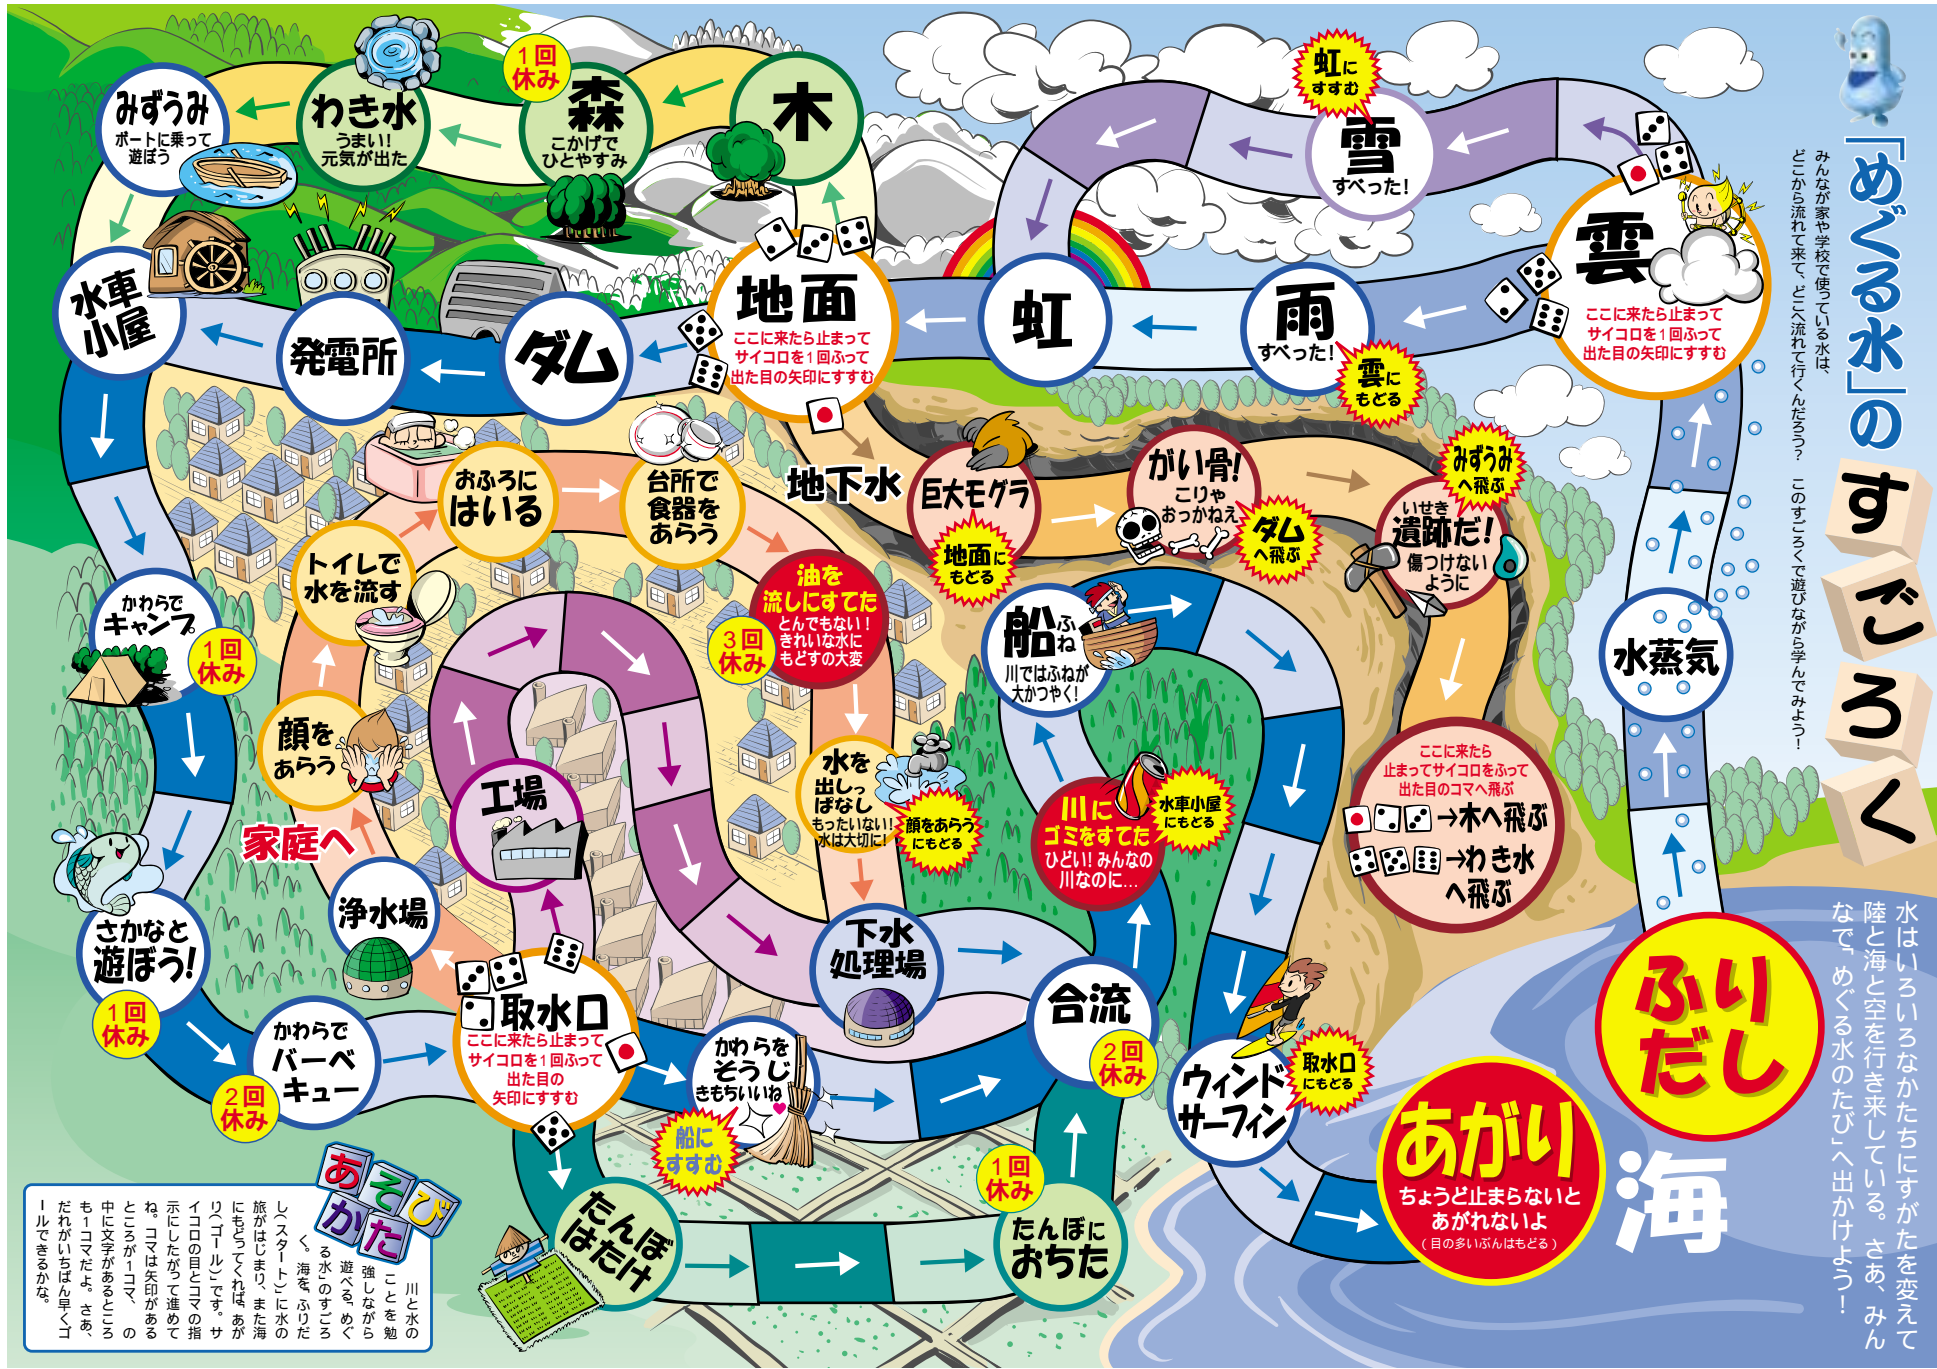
「めぐる水」のすごろく

みんなが家や学校で使っている水は、どこから流れて来て、どこへ流れて行くんだろう？　このすごろくで遊びながら学んでみよう！

水はいろいろなかたちにすがたを変えて陸と海と空を行き来している。さあ、みんなで、めぐる水のたび」へ出かけよう！

ふりだし

海

あがり
ちょうど止まらないとあがれないよ
（目の多いぶんはもどる）

水蒸気

雲
ここに来たら止まってサイコロを１回ふって出た目の矢印にすすむ

雪
すべった！

虹にすすむ

雨
すべった！

雲にもどる

虹

地面
ここに来たら止まってサイコロを１回ふって出た目の矢印にすすむ

木

森
こかげでひとやすみ

１回休み

わき水
うまい！元気が出た

みずうみ
ボートに乗って遊ぼう

水車小屋

発電所

ダム

かわらでキャンプ

１回休み

顔をあらう

家庭へ

トイレで水を流す

おふろにはいる

台所で食器をあらう

油を流しにすてた
とんでもない！きれいな水にもどすの大変

３回休み

水を出しっぱなし
もったいない！水は大切に

顔をあらうにもどる

工場

浄水場

さかなと遊ぼう！

１回休み

かわらでバーベキュー

２回休み

取水口
ここに来たら止まってサイコロを１回ふって出た目の矢印にすすむ

かわらをそうじ
きもちいいね

船にすすむ

たんぼはたけ

１回休み

たんぼにおちた

下水処理場

合流

２回休み

ウィンドサーフィン

取水口にもどる

川にゴミをすてた
ひどい！みんなの川なのに…

水車小屋にもどる

船ふね
川ではふねが大かつやく！

地下水

巨大モグラ

地面にもどる

がい骨！
こりゃおっかねえ

ダムへ飛ぶ

いせき
遺跡だ！
傷つけないように

みずうみへ飛ぶ

ここに来たら止まってサイコロをふって出た目のコマへ飛ぶ
→木へ飛ぶ
→わき水へ飛ぶ

あそびかた

川と水のことを勉強しながら遊べる、めぐる水のすごろく。海を「ふりだし（スタート）」に水の旅がはじまり、また海にもどってくれば、あがり（ゴール）です。サイコロの目とコマの指示にしたがって進めてね。コマは矢印があるところが1コマ、中に文字があるところも1コマだよ。さあ、だれがいちばん早くゴールできるかな。